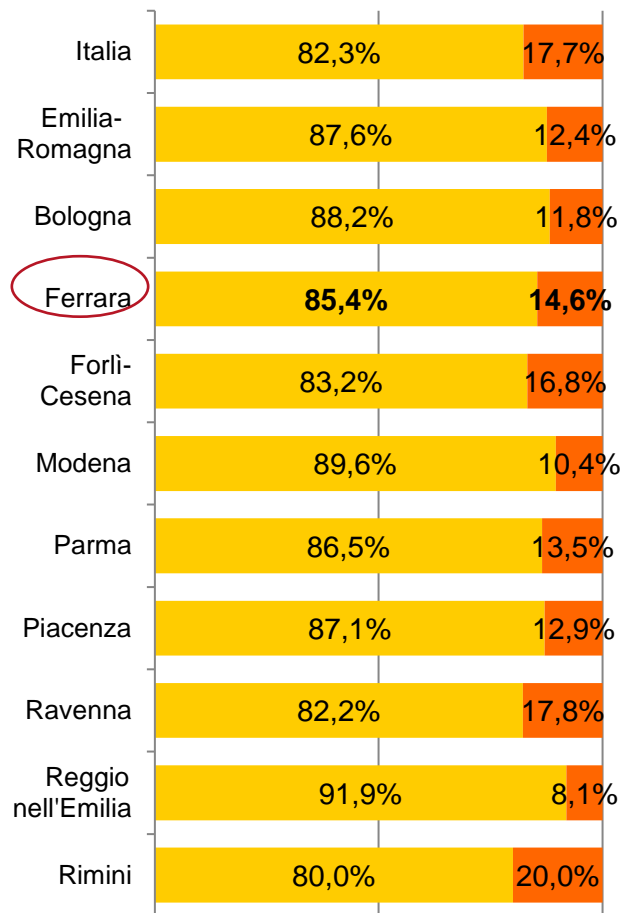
| | | |
|---|---|---|
| Italia | 82,3% | 17,7% |
| Emilia-Romagna | 87,6% | 12,4% |
| Bologna | 88,2% | 11,8% |
| Ferrara | **85,4%** | **14,6%** |
| Forlì-Cesena | 83,2% | 16,8% |
| Modena | 89,6% | 10,4% |
| Parma | 86,5% | 13,5% |
| Piacenza | 87,1% | 12,9% |
| Ravenna | 82,2% | 17,8% |
| Reggio nell'Emilia | 91,9% | 8,1% |
| Rimini | 80,0% | 20,0% |